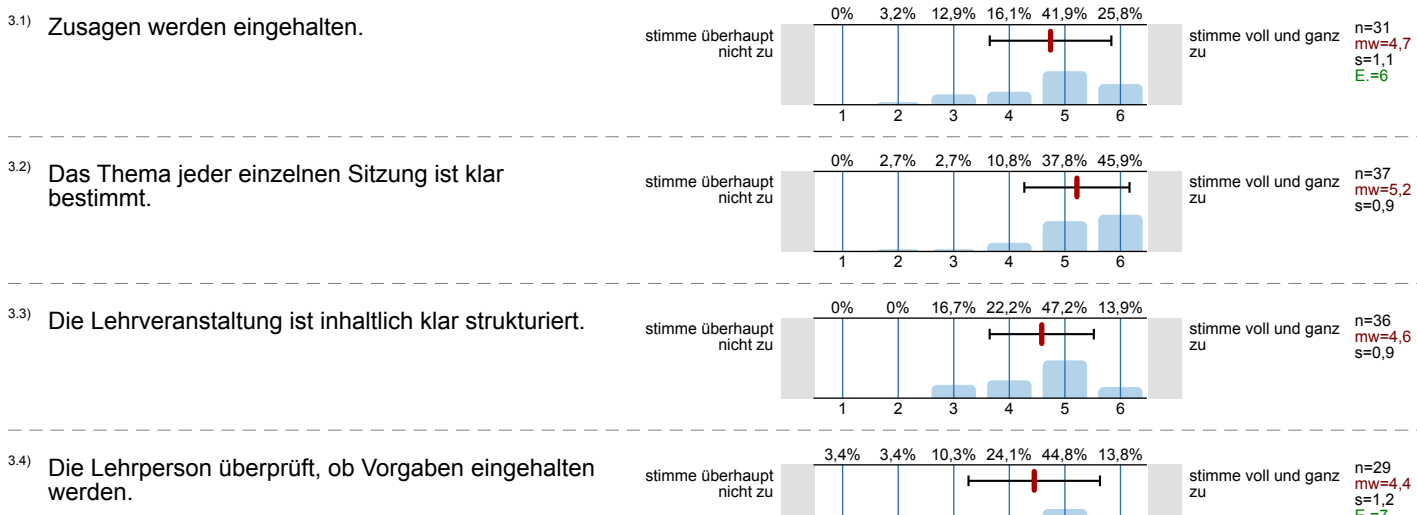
3.1) Zusagen werden eingehalten.

| 0% | 3,2% | 12,9% | 16,1% | 41,9% | 25,8% |
|---|---|---|---|---|---|
| 1 | 2 | 3 | 4 | 5 | 6 |

stimme überhaupt nicht zu

stimme voll und ganz zu

n=31
mw=4,7
s=1,1
E.=6

3.2) Das Thema jeder einzelnen Sitzung ist klar bestimmt.

| 0% | 2,7% | 2,7% | 10,8% | 37,8% | 45,9% |
|---|---|---|---|---|---|
| 1 | 2 | 3 | 4 | 5 | 6 |

stimme überhaupt nicht zu

stimme voll und ganz zu

n=37
mw=5,2
s=0,9

3.3) Die Lehrveranstaltung ist inhaltlich klar strukturiert.

| 0% | 0% | 16,7% | 22,2% | 47,2% | 13,9% |
|---|---|---|---|---|---|
| 1 | 2 | 3 | 4 | 5 | 6 |

stimme überhaupt nicht zu

stimme voll und ganz zu

n=36
mw=4,6
s=0,9

3.4) Die Lehrperson überprüft, ob Vorgaben eingehalten werden.

| 3,4% | 3,4% | 10,3% | 24,1% | 44,8% | 13,8% |
|---|---|---|---|---|---|

stimme überhaupt nicht zu

stimme voll und ganz zu

n=29
mw=4,4
s=1,2
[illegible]